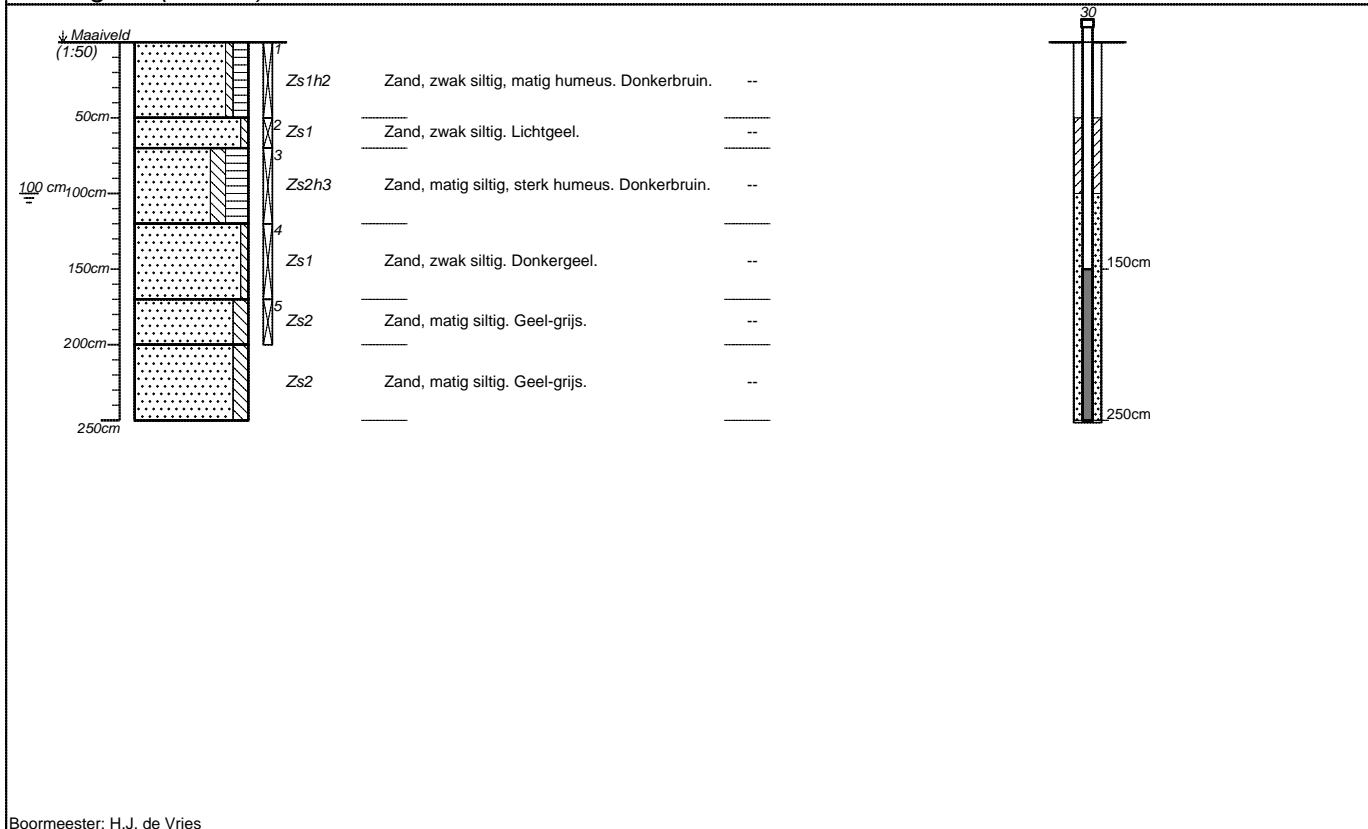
Maaiveld
(1:50)
50cm
100 cm 100cm
150cm
200cm
250cm

1
Zs1h2 Zand, zwak siltig, matig humeus. Donkerbruin. --

2
Zs1 Zand, zwak siltig. Lichtgeel. --

3
Zs2h3 Zand, matig siltig, sterk humeus. Donkerbruin. --

4
Zs1 Zand, zwak siltig. Donkergeel. --

5
Zs2 Zand, matig siltig. Geel-grijs. --

Zs2 Zand, matig siltig. Geel-grijs. --

30
150cm
250cm

Boormeester: H.J. de Vries